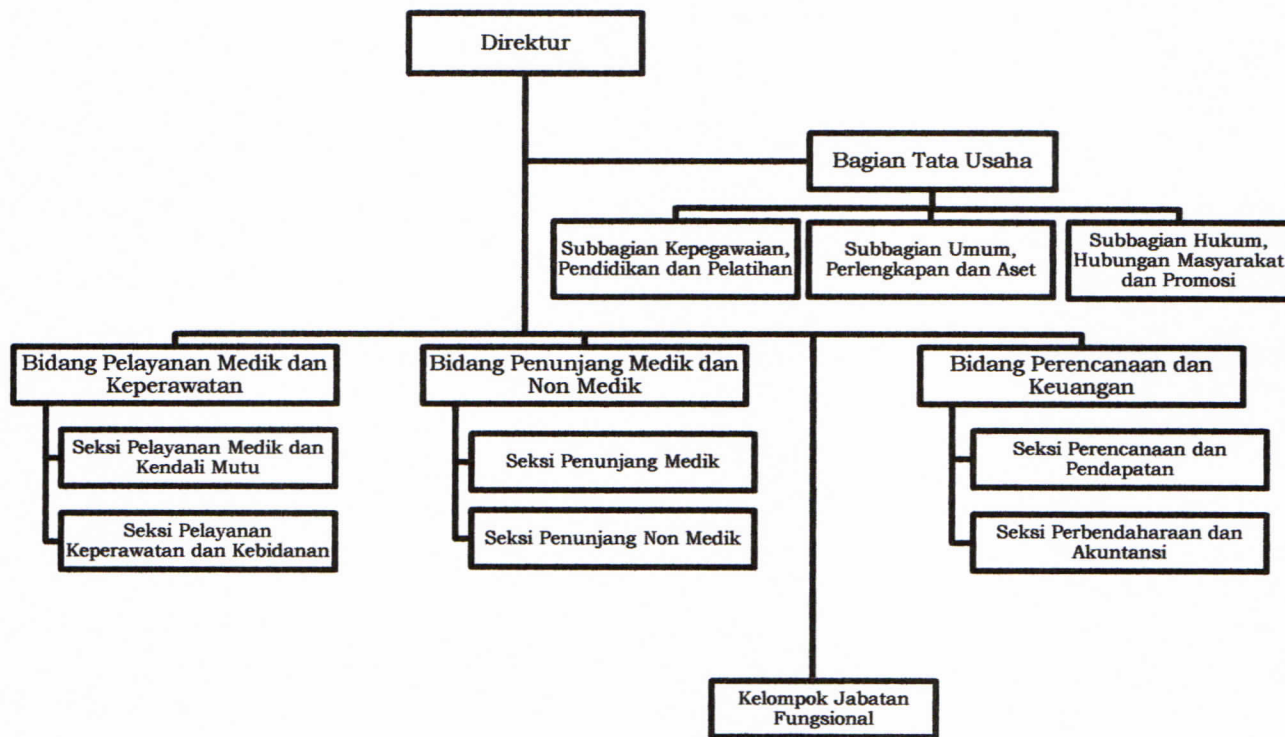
Direktur

Bagian Tata Usaha

Subbagian Kepegawaian, Pendidikan dan Pelatihan

Subbagian Umum, Perlengkapan dan Aset

Subbagian Hukum, Hubungan Masyarakat dan Promosi

Bidang Pelayanan Medik dan Keperawatan

Seksi Pelayanan Medik dan Kendali Mutu

Seksi Pelayanan Keperawatan dan Kebidanan

Bidang Penunjang Medik dan Non Medik

Seksi Penunjang Medik

Seksi Penunjang Non Medik

Bidang Perencanaan dan Keuangan

Seksi Perencanaan dan Pendapatan

Seksi Perbendaharaan dan Akuntansi

Kelompok Jabatan Fungsional